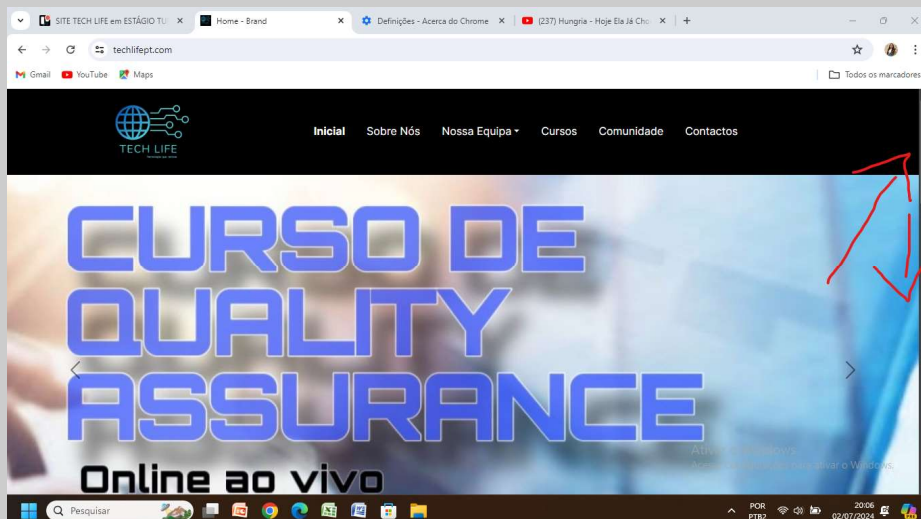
SITE TECH LIFE em ESTÁGIO TU ×
Home - Brand ×
Definições - Acerca do Chrome ×
(237) Hungria - Hoje Ela Já Cho ×
+

techlifept.com

Gmail YouTube Maps
Todos os marcadores

TECH LIFE

Inicial Sobre Nós Nossa Equipa Cursos Comunidade Contactos

CURSO DE QUALITY ASSURANCE

Online ao vivo

Ativar o Windows
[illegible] para ativar o Windows.

Pesquisar

POR PTB2
20:06 02/07/2024